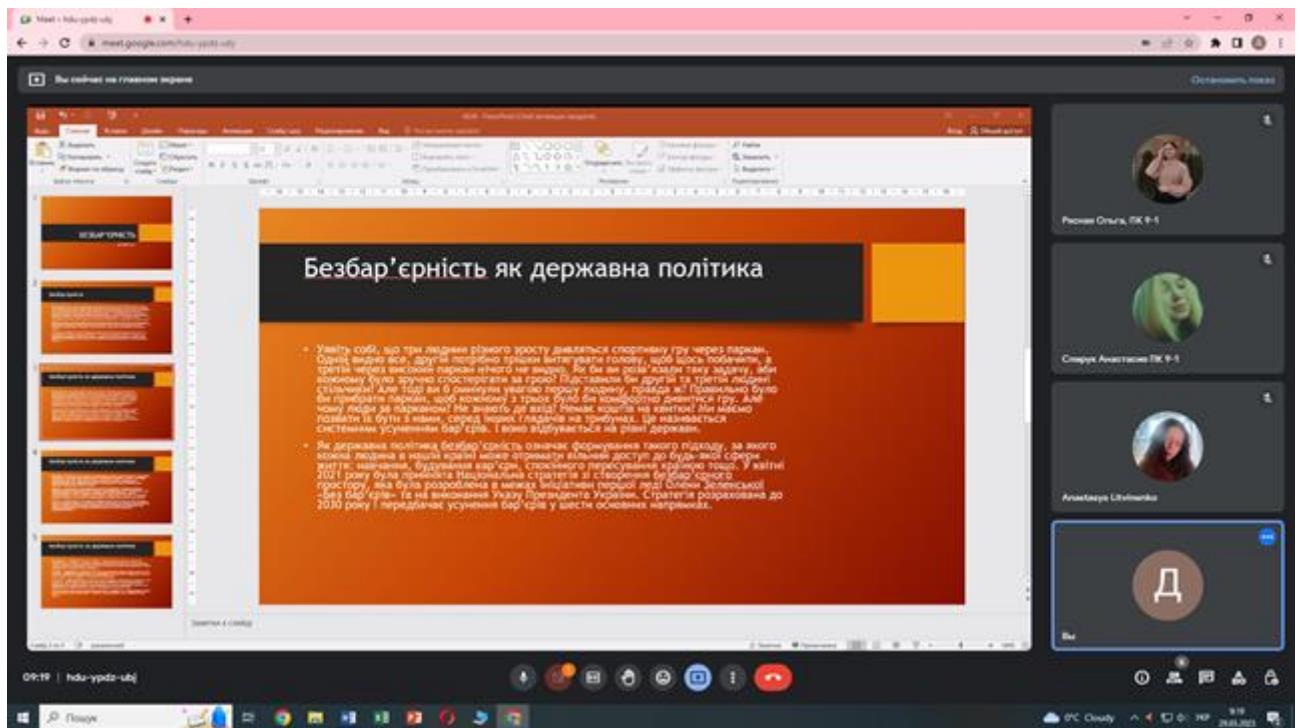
Meet - hdu-ypdz-ubj

meet.google.com/hdu-ypdz-ubj

Вы сейчас на главном экране

Остановить показ

Безбар'єрність як державна політика

• Уявіть собі, що три людини різного зросту дивляться спортивну гру через паркан. Одній видно все, другій потрібно трішки витягувати голову, щоб щось побачити, а третій через високий паркан нічого не видно. Як би ви розв'язали таку задачу, аби кожному було зручно спостерігати за грою? Підставили би другій та третій людині стільчики? Але тоді ви б оминули увагою першу людину, правда ж? Правильно було би прибрати паркан, щоб кожному з трьох було би комфортно дивитися гру. Але чому люди за парканом? Не знають де вхід! Немає коштів на квитки! Ми маємо позвати їх бути з нами, серед інших глядачів на трибунах. Це називається системним усуненням бар'єрів. І воно відбувається на рівні держави.

• Як державна політика безбар'єрність означає формування такого підходу, за якого кожна людина в нашій країні може отримати вільний доступ до будь-якої сфери життя: навчання, будування кар'єри, спокійного пересування країною тощо. У квітні 2021 року була прийнята Національна стратегія зі створення безбар'єрного простору, яка була розроблена в межах ініціативи першої леді Олени Зеленської «Без бар'єрів» та на виконання Указу Президента України. Стратегія розрахована до 2030 року і передбачає усунення бар'єрів у шести основних напрямках.

БЕЗБАР'ЄРНІСТЬ

Безбар'єрність

Безбар'єрність як державна політика

Заметки к слайду

Рисная Ольга, ПК 9-1

Спирук Анастасия ПК 9-1

Anastasiya Litvinenko

Д

Вы

09:19 | hdu-ypdz-ubj

Пошук

0°C Cloudy

9:19
28.03.2023